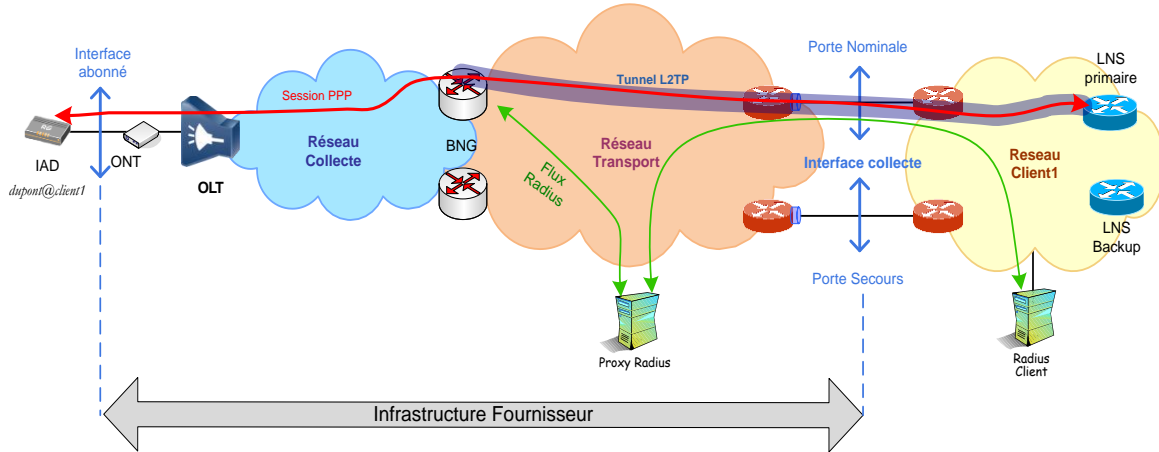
Interface abonné

IAD

dupont@client1

ONT

OLT

Session PPP

Réseau Collecte

BNG

Tunnel L2TP

Réseau Transport

Flux Radius

Proxy Radius

Porte Nominale

Interface collecte

Porte Secours

LNS primaire

Reseau Client1

LNS Backup

Radius Client

Infrastructure Fournisseur